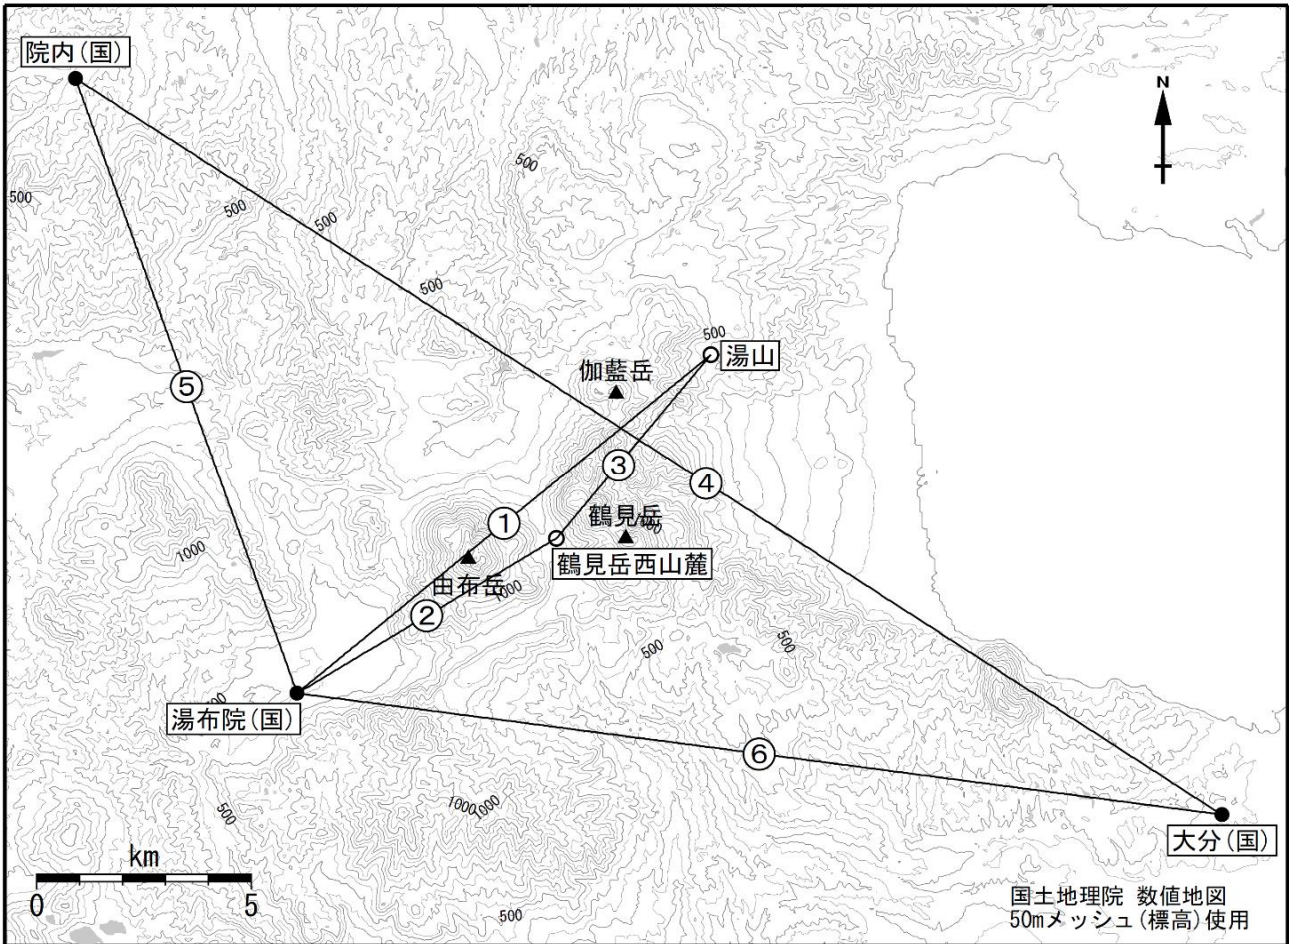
院内（国）

N

500

500

500

500

500

500

湯山

伽藍岳

⑤

③

④

①

鶴見岳

1000

由布岳

鶴見岳西山麓

1000

②

500

500

湯布院（国）

⑥

10001000

500

km

0

5

大分（国）

500

国土地理院 数値地図
50mメッシュ（標高）使用